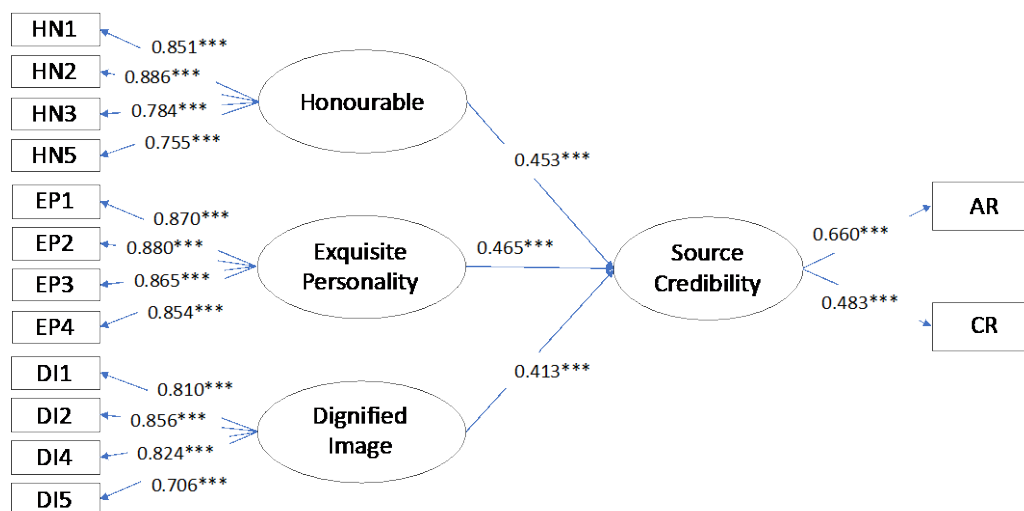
HN1
0.851***
HN2
0.886***
HN3
0.784***
HN5
0.755***
Honourable
0.453***
EP1
0.870***
EP2
0.880***
EP3
0.865***
EP4
0.854***
Exquisite Personality
0.465***
Source Credibility
0.660***
AR
0.483***
CR
DI1
0.810***
DI2
0.856***
DI4
0.824***
DI5
0.706***
Dignified Image
0.413***